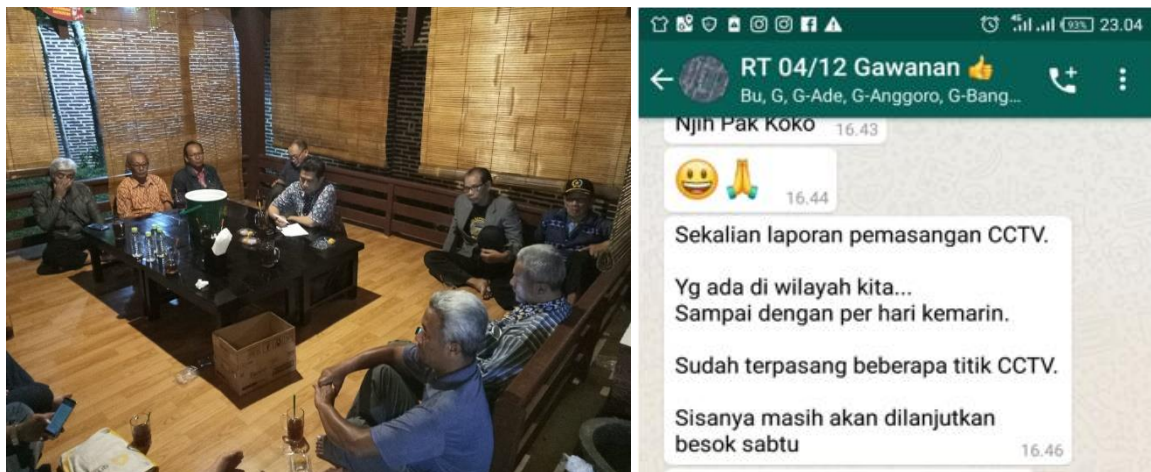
93% 23.04

RT 04/12 Gawanan 👍
Bu, G, G-Ade, G-Anggoro, G-Bang...

Njih Pak Koko 16.43

😃🙏 16.44

Sekalian laporan pemasangan CCTV.

Yg ada di wilayah kita...
Sampai dengan per hari kemarin.

Sudah terpasang beberapa titik CCTV.

Sisanya masih akan dilanjutkan besok sabtu 16.46